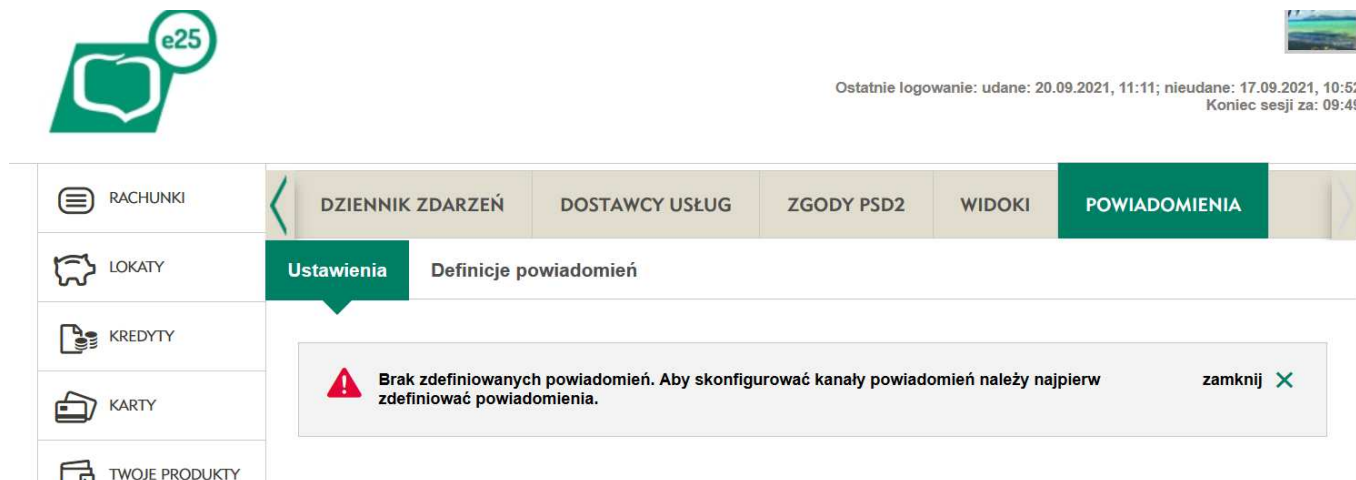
e25

Ostatnie logowanie: udane: 20.09.2021, 11:11; nieudane: 17.09.2021, 10:5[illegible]
Koniec sesji za: 09:4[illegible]

RACHUNKI
LOKATY
KREDYTY
KARTY
TWOJE PRODUKTY

DZIENNIK ZDARZEŃ
DOSTAWCY USŁUG
ZGODY PSD2
WIDOKI
POWIADOMIENIA

Ustawienia
Definicje powiadomień

Brak zdefiniowanych powiadomień. Aby skonfigurować kanały powiadomień należy najpierw zdefiniować powiadomienia.

zamknij